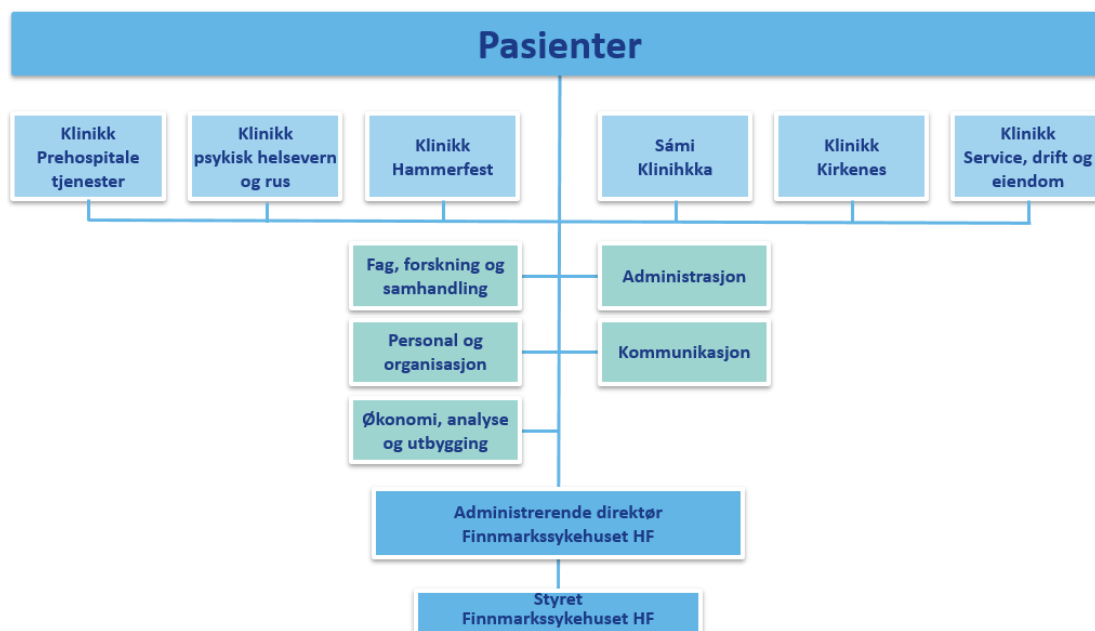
Pasienter

Klinikk Prehospitale tjenester

Klinikk psykisk helsevern og rus

Klinikk Hammerfest

Sámi Klinihkka

Klinikk Kirkenes

Klinikk Service, drift og eiendom

Fag, forskning og samhandling

Administrasjon

Personal og organisasjon

Kommunikasjon

Økonomi, analyse og utbygging

Administrerende direktør Finnmarkssykehuset HF

Styret Finnmarkssykehuset HF